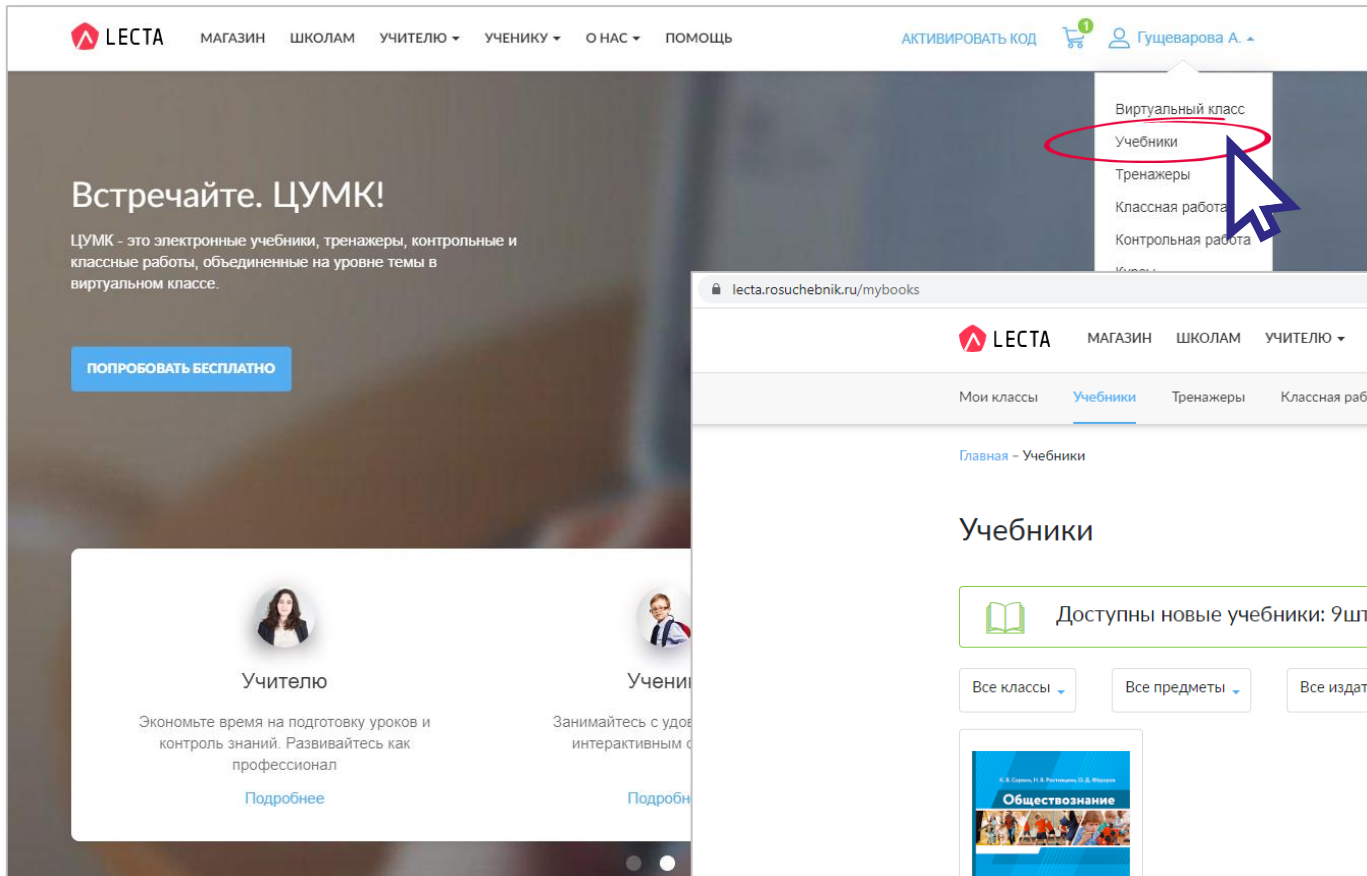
LECTA МАГАЗИН ШКОЛАМ УЧИТЕЛЮ ▾ УЧЕНИКУ ▾ О НАС ▾ ПОМОЩЬ

АКТИВИРОВАТЬ КОД 1 Гущеварова А.

Виртуальный класс
Учебники
Тренажеры
Классная работа
Контрольная работа
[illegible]

Встречайте. ЦУМК!

ЦУМК - это электронные учебники, тренажеры, контрольные и классные работы, объединенные на уровне темы в виртуальном классе.

ПОПРОБОВАТЬ БЕСПЛАТНО

Учителю

Экономьте время на подготовку уроков и контроль знаний. Развивайтесь как профессионал

Подробнее

Учени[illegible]

Занимайтесь с удов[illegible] интерактивным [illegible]

Подробн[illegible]

lecta.rosuchebnik.ru/mybooks

LECTA МАГАЗИН ШКОЛАМ УЧИТЕЛЮ ▾

Мои классы Учебники Тренажеры Классная раб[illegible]

Главная – Учебники

Учебники

Доступны новые учебники: 9шт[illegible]

Все классы Все предметы Все издат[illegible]

К. В. Сорвин, Н. В. Ростовцева, О. Д. Фёдоров
Обществознание